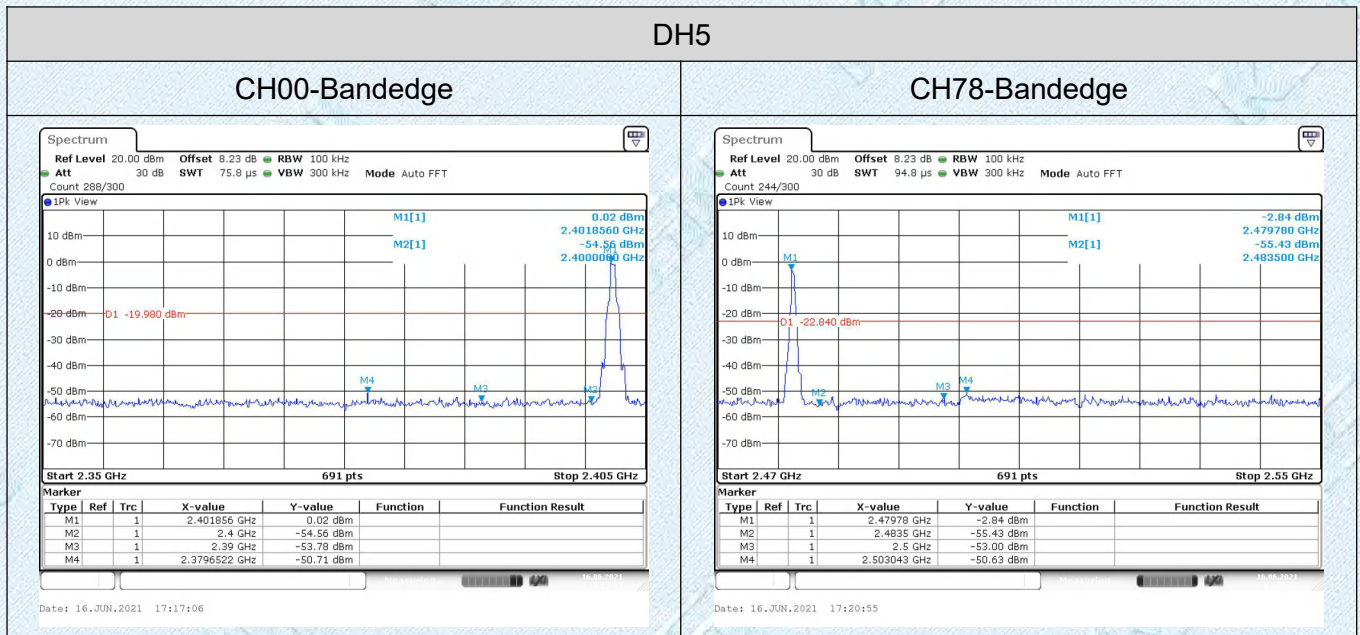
DH5

CH00-Bandedge

Spectrum

Ref Level 20.00 dBm Offset 8.23 dB RBW 100 kHz
Att 30 dB SWT 75.8 µs VBW 300 kHz Mode Auto FFT
Count 288/300

1Pk View

M1[1] 0.02 dBm
2.4018560 GHz
M2[1] -54.56 dBm
2.4000000 GHz

10 dBm
0 dBm
-10 dBm
-20 dBm
D1 -19.980 dBm
-30 dBm
-40 dBm
-50 dBm
-60 dBm
-70 dBm

M1 M2 M3 M4

Start 2.35 GHz 691 pts Stop 2.405 GHz

Marker

| Type | Ref | Trc | X-value | Y-value | Function | Function Result |
|---|---|---|---|---|---|---|
| M1 | | 1 | 2.401856 GHz | 0.02 dBm | | |
| M2 | | 1 | 2.4 GHz | -54.56 dBm | | |
| M3 | | 1 | 2.39 GHz | -53.78 dBm | | |
| M4 | | 1 | 2.3796522 GHz | -50.71 dBm | | |

Date: 16.JUN.2021 17:17:06

CH78-Bandedge

Spectrum

Ref Level 20.00 dBm Offset 8.23 dB RBW 100 kHz
Att 30 dB SWT 94.8 µs VBW 300 kHz Mode Auto FFT
Count 244/300

1Pk View

M1[1] -2.84 dBm
2.479780 GHz
M2[1] -55.43 dBm
2.483500 GHz

10 dBm
0 dBm
-10 dBm
-20 dBm
D1 -22.840 dBm
-30 dBm
-40 dBm
-50 dBm
-60 dBm
-70 dBm

M1 M2 M3 M4

Start 2.47 GHz 691 pts Stop 2.55 GHz

Marker

| Type | Ref | Trc | X-value | Y-value | Function | Function Result |
|---|---|---|---|---|---|---|
| M1 | | 1 | 2.47978 GHz | -2.84 dBm | | |
| M2 | | 1 | 2.4835 GHz | -55.43 dBm | | |
| M3 | | 1 | 2.5 GHz | -53.00 dBm | | |
| M4 | | 1 | 2.503043 GHz | -50.63 dBm | | |

Date: 16.JUN.2021 17:20:55